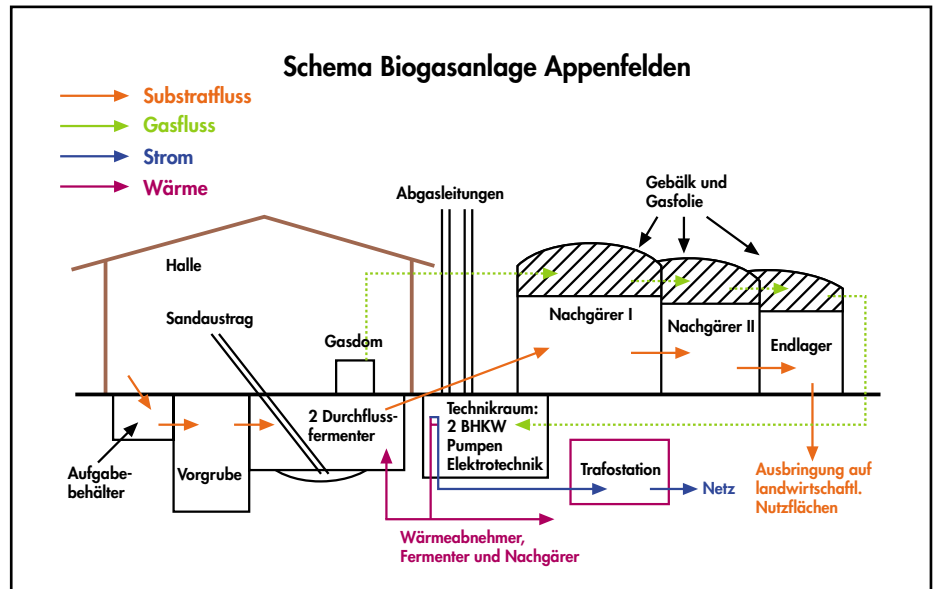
Schema Biogasanlage Appenfelden

Substratfluss
Gasfluss
Strom
Wärme

Abgasleitungen

Gebälk und Gasfolie

Halle

Sandaustrag

Gasdom

Nachgärer I

Nachgärer II

Endlager

2 Durchflussfermenter

Technikraum: 2 BHKW Pumpen Elektrotechnik

Aufgabebehälter

Vorgrube

Trafostation

Netz

Ausbringung auf landwirtschaftl. Nutzflächen

Wärmeabnehmer, Fermenter und Nachgärer